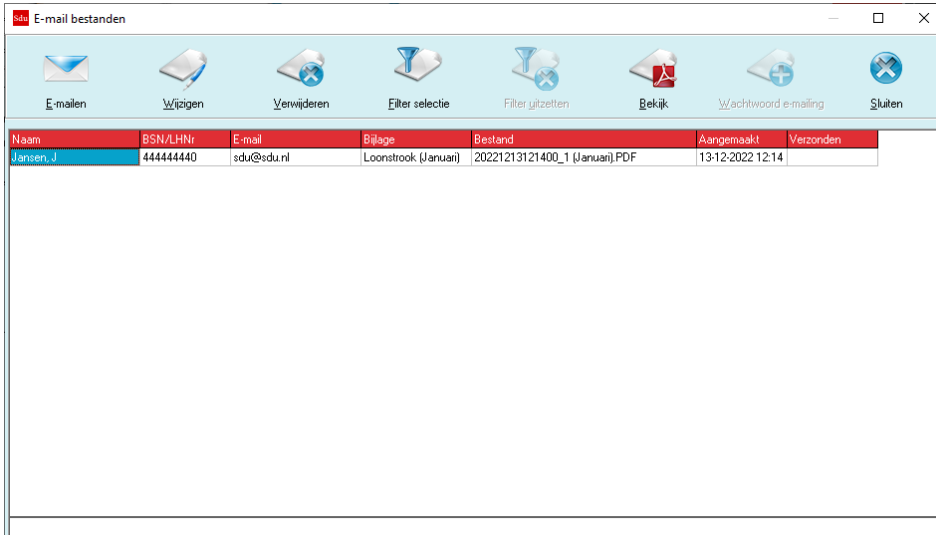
Sdu E-mail bestanden

E-mailen Wijzigen Verwijderen Filter selectie Filter uitzetten Bekijk Wachtwoord e-mailing Sluiten

| Naam | BSN/LHNr | E-mail | Bijlage | Bestand | Aangemaakt | Verzonden |
|---|---|---|---|---|---|---|
| Jansen, J | 444444440 | sdu@sdu.nl | Loonstrook (Januari) | 20221213121400_1 (Januari).PDF | 13-12-2022 12:14 | |